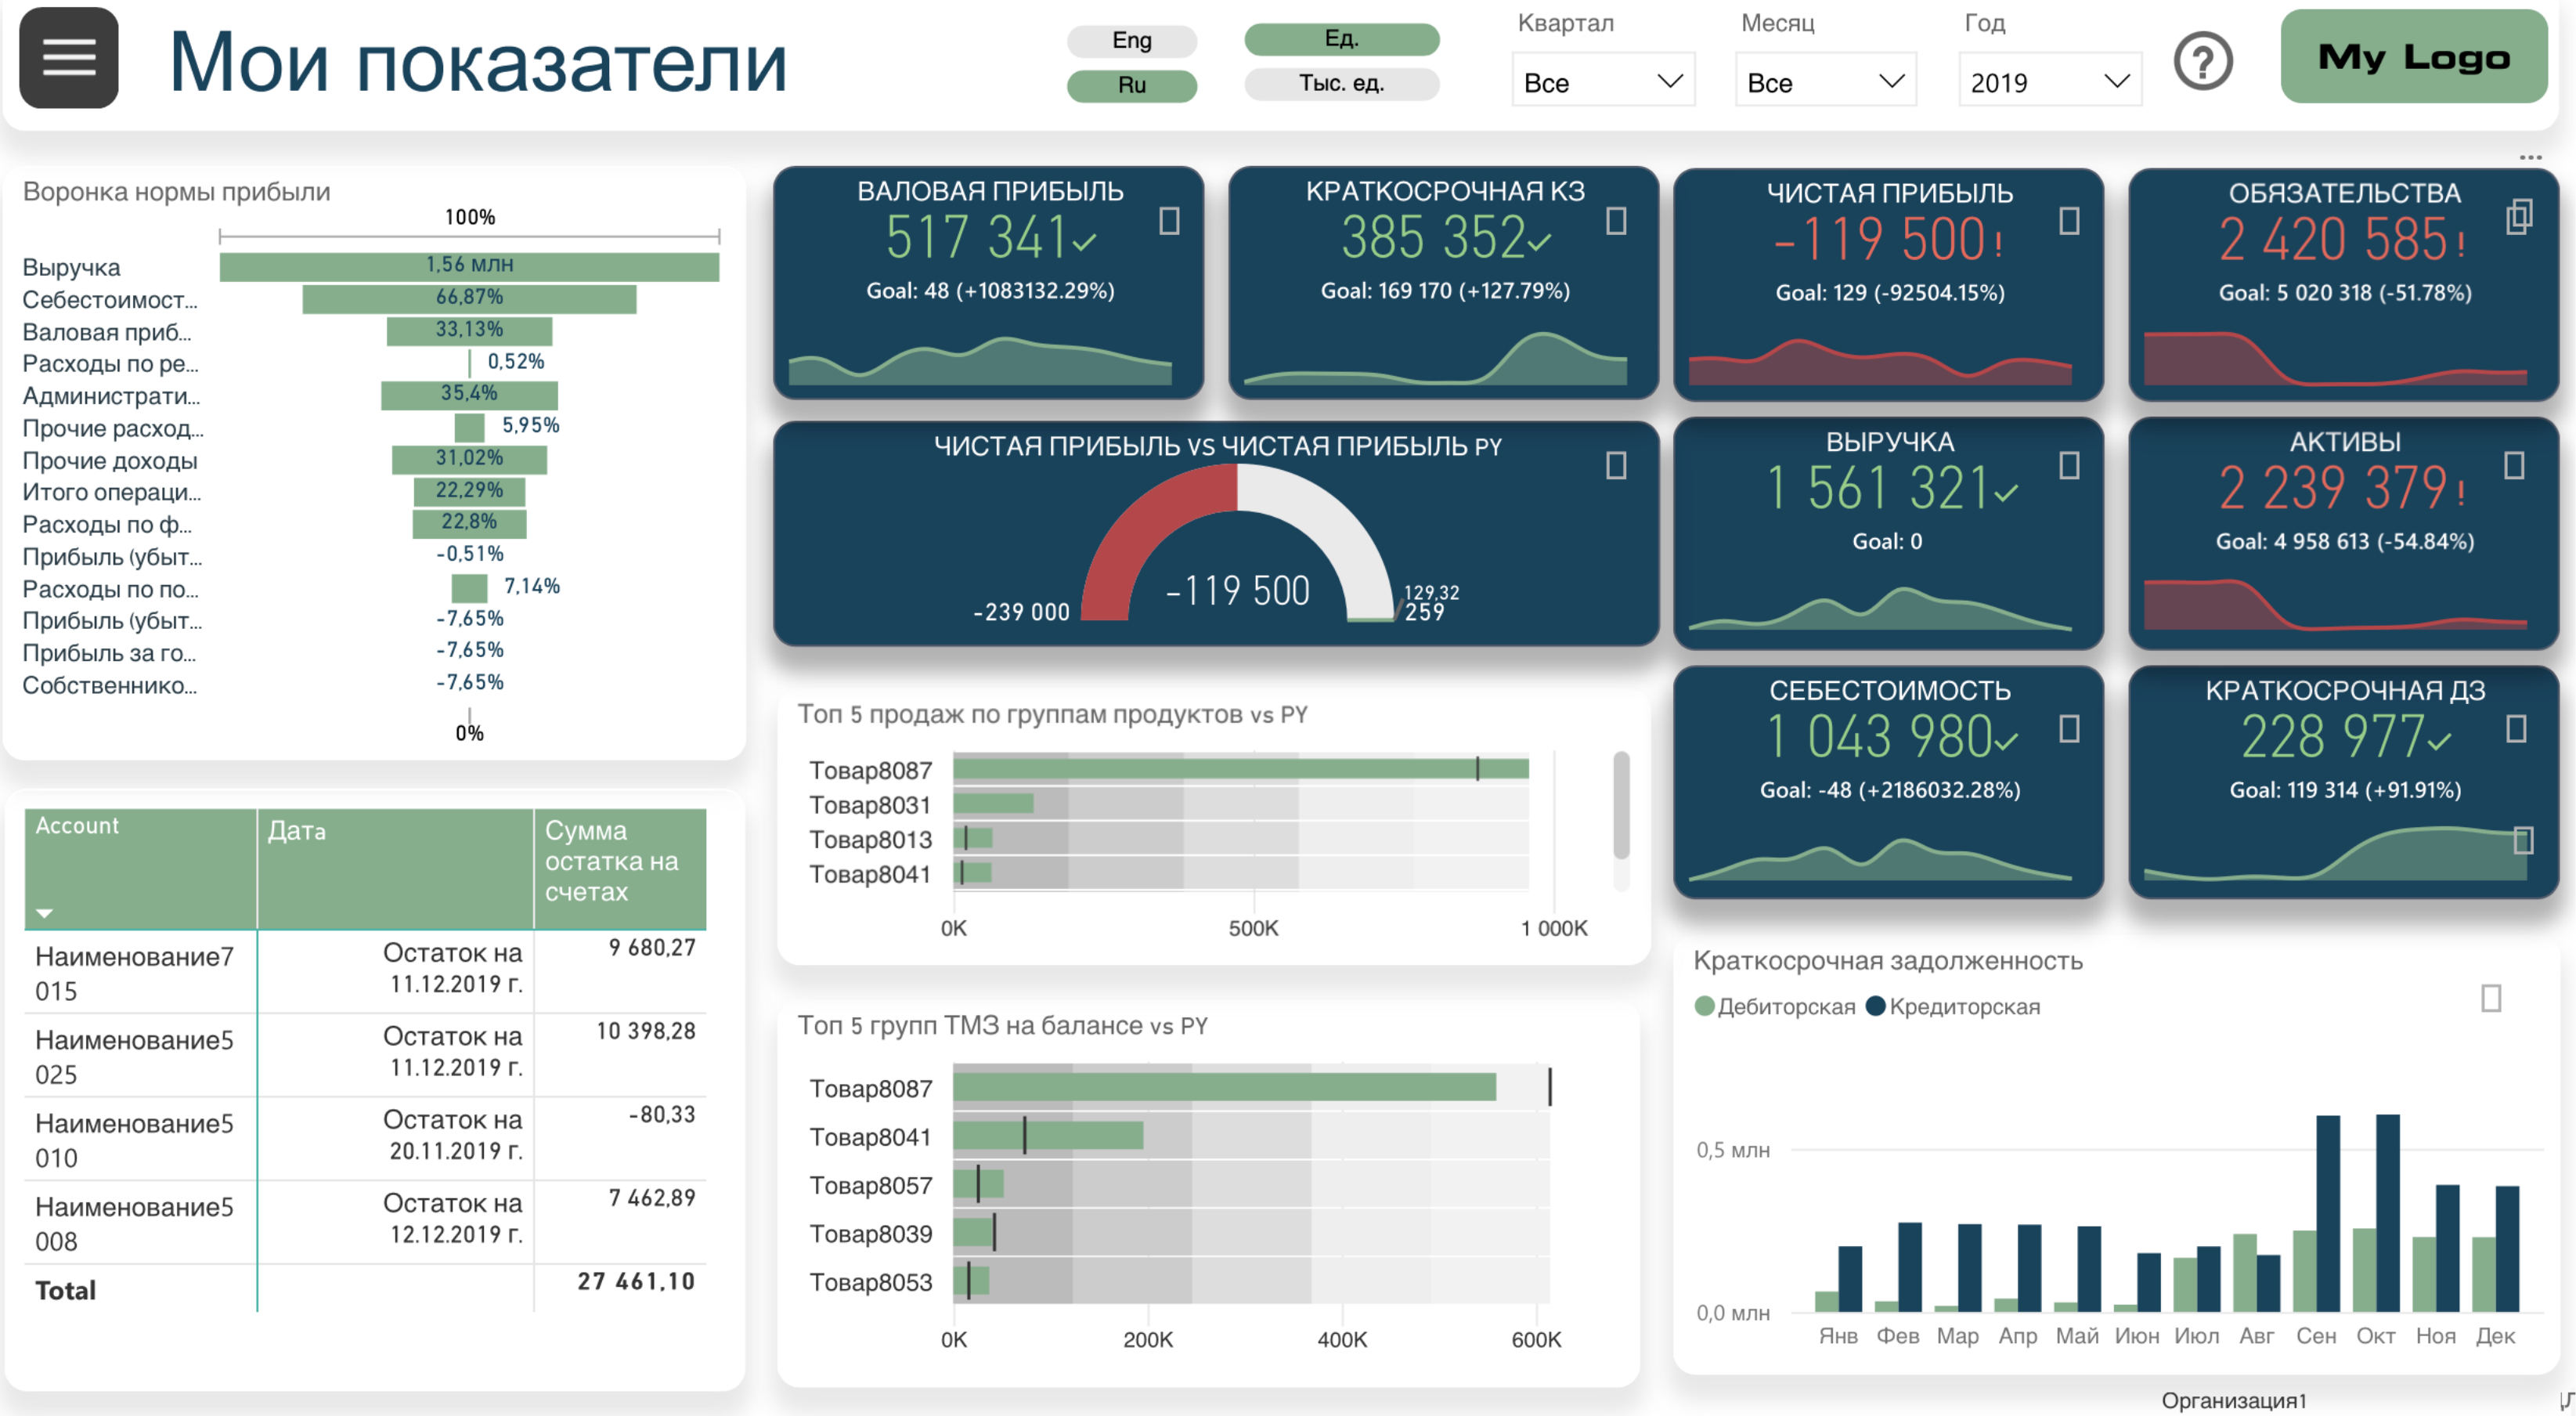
Мои показатели

Eng
Ru

Ед.
Тыс. ед.

Квартал
Все

Месяц
Все

Год
2019

My Logo

Воронка нормы прибыли
100%

| | |
|---|---|
| Выручка | 1,56 млн |
| Себестоимост... | 66,87% |
| Валовая приб... | 33,13% |
| Расходы по ре... | 0,52% |
| Администрати... | 35,4% |
| Прочие расход... | 5,95% |
| Прочие доходы | 31,02% |
| Итого операци... | 22,29% |
| Расходы по ф... | 22,8% |
| Прибыль (убыт... | -0,51% |
| Расходы по по... | 7,14% |
| Прибыль (убыт... | -7,65% |
| Прибыль за го... | -7,65% |
| Собственнико... | -7,65% |

0%

ВАЛОВАЯ ПРИБЫЛЬ
517 341
Goal: 48 (+1083132.29%)

КРАТКОСРОЧНАЯ КЗ
385 352
Goal: 169 170 (+127.79%)

ЧИСТАЯ ПРИБЫЛЬ
-119 500!
Goal: 129 (-92504.15%)

ОБЯЗАТЕЛЬСТВА
2 420 585!
Goal: 5 020 318 (-51.78%)

ЧИСТАЯ ПРИБЫЛЬ VS ЧИСТАЯ ПРИБЫЛЬ PY
-239 000
-119 500
129,32
259

ВЫРУЧКА
1 561 321
Goal: 0

АКТИВЫ
2 239 379!
Goal: 4 958 613 (-54.84%)

Топ 5 продаж по группам продуктов vs PY
Товар8087
Товар8031
Товар8013
Товар8041
0K 500K 1 000K

СЕБЕСТОИМОСТЬ
1 043 980
Goal: -48 (+2186032.28%)

КРАТКОСРОЧНАЯ ДЗ
228 977
Goal: 119 314 (+91.91%)

| Account | Дата | Сумма остатка на счетах |
|---|---|---|
| Наименование7 015 | Остаток на 11.12.2019 г. | 9 680,27 |
| Наименование5 025 | Остаток на 11.12.2019 г. | 10 398,28 |
| Наименование5 010 | Остаток на 20.11.2019 г. | -80,33 |
| Наименование5 008 | Остаток на 12.12.2019 г. | 7 462,89 |
| Total | | 27 461,10 |

Топ 5 групп ТМЗ на балансе vs PY
Товар8087
Товар8041
Товар8057
Товар8039
Товар8053
0K 200K 400K 600K

Краткосрочная задолженность
Дебиторская Кредиторская
0,5 млн
0,0 млн
Янв Фев Мар Апр Май Июн Июл Авг Сен Окт Ноя Дек

Организация1